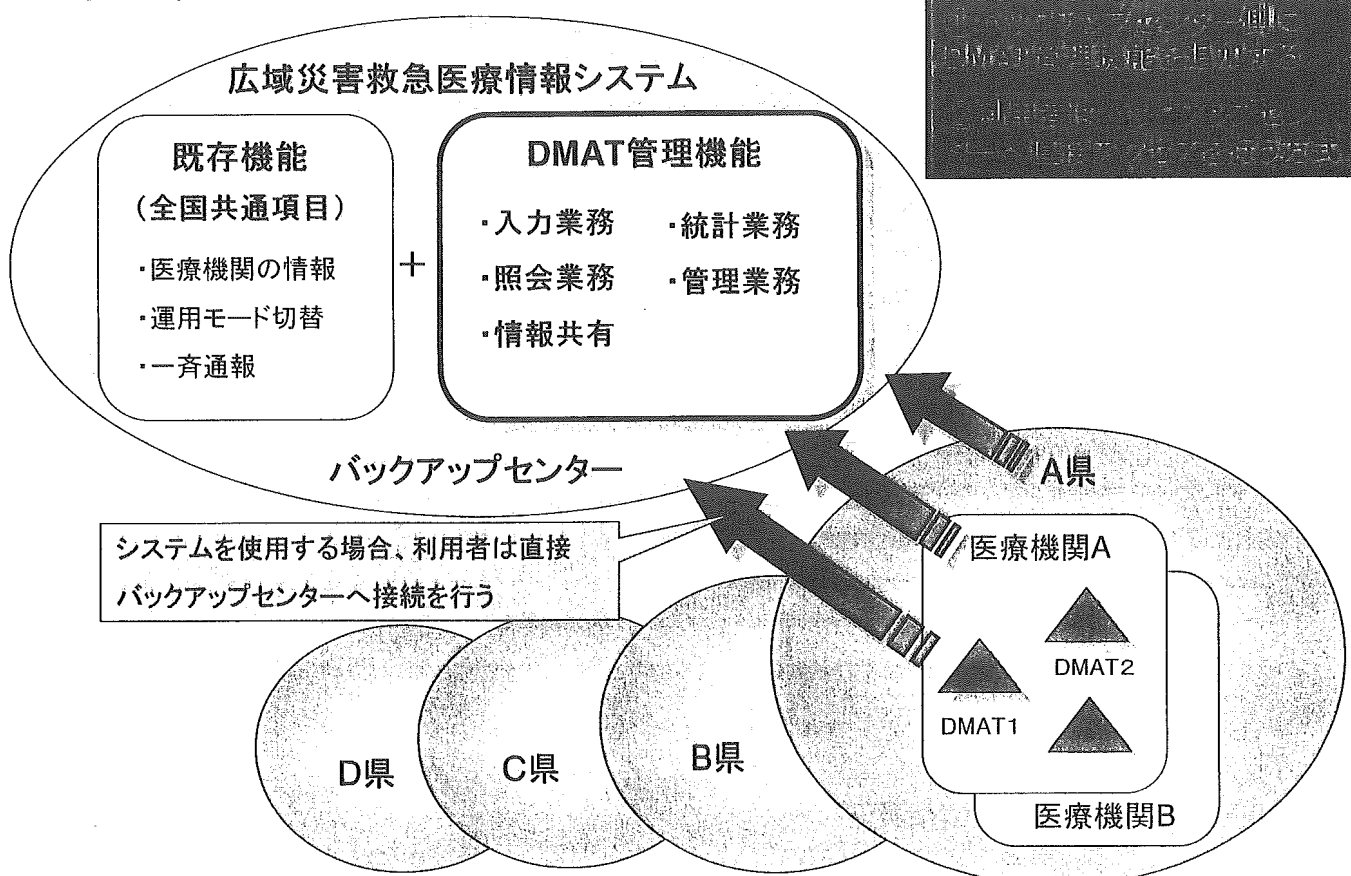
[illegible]
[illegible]DMAT管理機能を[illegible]する
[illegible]
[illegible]

広域災害救急医療情報システム

既存機能
(全国共通項目)
・医療機関の情報
・運用モード切替
・一斉通報

＋

DMAT管理機能
・入力業務
・統計業務
・照会業務
・管理業務
・情報共有

バックアップセンター

システムを使用する場合、利用者は直接バックアップセンターへ接続を行う

A県
医療機関A
DMAT2
DMAT1
医療機関B

D県
C県
B県